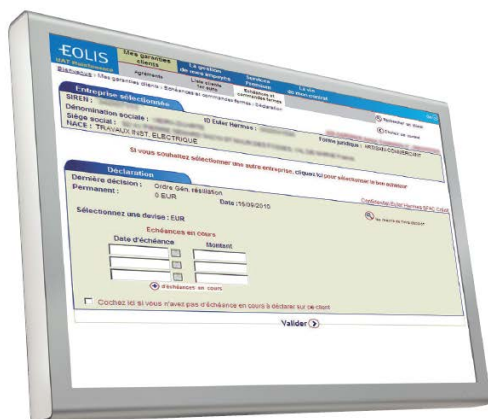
EOLIS
NAT Nationale

Mes garanties clients

La gestion de mes encours

Services Premium

La vie de mon contrat

Bienvenue : Mes garanties clients : Échéances et contentieux : Déclaration

Agréments

Les clients de mes clients

Échéances et contentieux

Entreprise sélectionnée

SIREN :

Dénomination sociale :

ID Euler Hermes :

Siège social :

NACE : TRAVAUX INST. ELECTRIQUE

Forme juridique : MEGIN COMMERCIAL

Rechercher un client

Fiche client

Si vous souhaitez sélectionner une autre entreprise, cliquez ici pour sélectionner le bon acheteur

Déclaration

Dernière décision : Ordre Gén. résiliation

Permanent : 0 EUR

Date : 15/09/2010

Sélectionnez une devise : EUR

Échéances en cours

Date d'échéance

Montant

d'échéances en cours

Cochez ici si vous n'avez pas d'échéance en cours à déclarer sur ce client

Valider